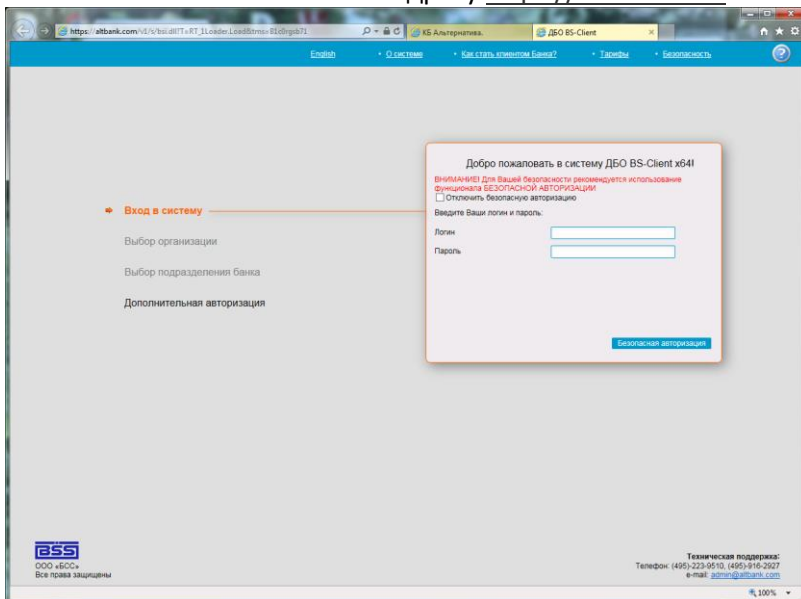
https://altbank.com/v1/s/bsi.dll?T=RT_1Loader.Load&tms=81c0rgsb71
КБ Альтернатива.
ДБО BS-Client

English • О системе • Как стать клиентом Банка? • Тарифы • Безопасность

Добро пожаловать в систему ДБО BS-Client x64!

ВНИМАНИЕ! Для Вашей безопасности рекомендуется использование функционала БЕЗОПАСНОЙ АВТОРИЗАЦИИ

Отключить безопасную авторизацию

Введите Ваши логин и пароль:

Логин

Пароль

Безопасная авторизация

Вход в систему

Выбор организации

Выбор подразделения банка

Дополнительная авторизация

BSS
ООО «БСС»
Все права защищены

Техническая поддержка:
Телефон: (495)-223-9510, (495)-916-2927
e-mail: admin@altbank.com

100%